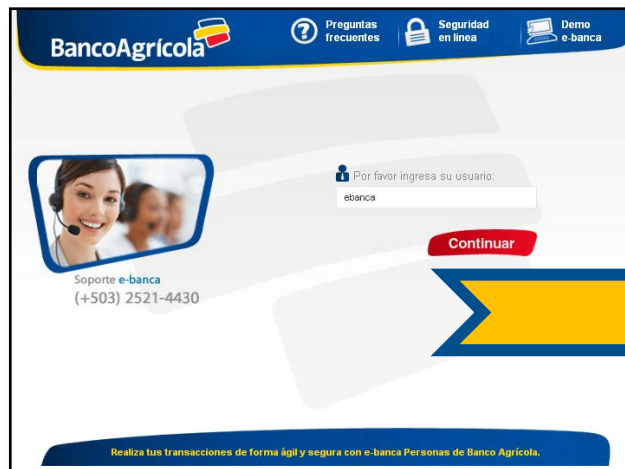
BancoAgrícola

Preguntas frecuentes

Seguridad en línea

Demo e-banca

Por favor ingresa su usuario:

ebanca

Continuar

Soporte e-banca
(+503) 2521-4430

Realiza tus transacciones de forma ágil y segura con e-banca Personas de Banco Agrícola.